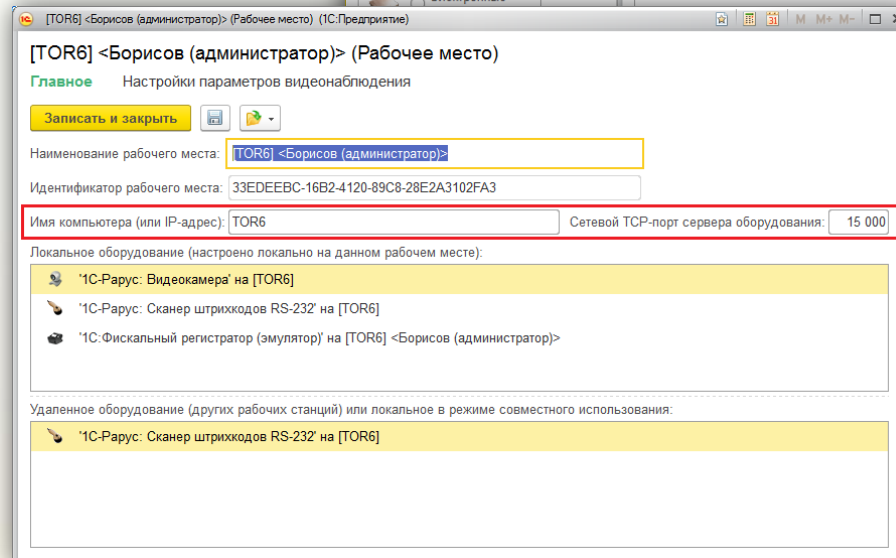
[TOR6] <Борисов (администратор)> (Рабочее место) (1С:Предприятие)

M M+ M-

[TOR6] <Борисов (администратор)> (Рабочее место)

Главное Настройки параметров видеонаблюдения

Записать и закрыть

Наименование рабочего места: [TOR6] <Борисов (администратор)>

Идентификатор рабочего места: 33EDEEBC-16B2-4120-89C8-28E2A3102FA3

Имя компьютера (или IP-адрес): TOR6

Сетевой TCP-порт сервера оборудования: 15 000

Локальное оборудование (настроено локально на данном рабочем месте):

'1С-Рарус: Видеокамера' на [TOR6]

'1С-Рарус: Сканер штрихкодов RS-232' на [TOR6]

'1С:Фискальный регистратор (эмулятор)' на [TOR6] <Борисов (администратор)>

Удаленное оборудование (других рабочих станций) или локальное в режиме совместного использования:

'1С-Рарус: Сканер штрихкодов RS-232' на [TOR6]